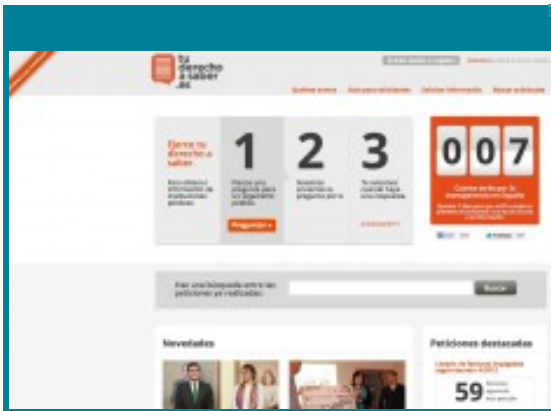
tu derecho a saber .es

Quiénes somos	Guía para solicitar	Solicitar información	Buscar solicitudes

Ejerce tu derecho a saber

1	2	3

0 0 7

Preguntar »

Haz una búsqueda entre las peticiones ya realizadas:

Buscar

Novedades

Peticiones destacadas

59